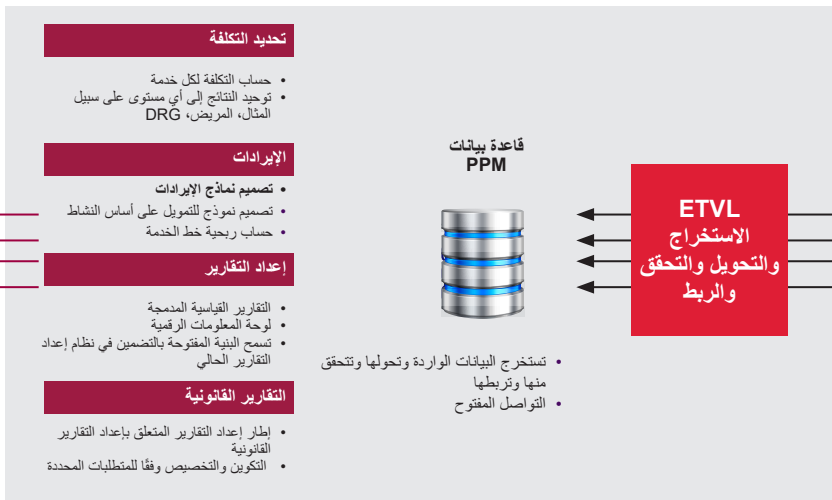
تحديد التكلفة

• حساب التكلفة لكل خدمة
• توحيد النتائج إلى أي مستوى على سبيل المثال، المريض، DRG

الإيرادات

• تصميم نماذج الإيرادات
• تصميم نموذج للتمويل على أساس النشاط
• حساب ربحية خط الخدمة

إعداد التقارير

• التقارير القياسية المدمجة
• لوحة المعلومات الرقمية
• تسمح البنية المفتوحة بالتضمين في نظام إعداد التقارير الحالي

التقارير القانونية

• إطار إعداد التقارير المتعلق بإعداد التقارير القانونية
• التكوين والتخصيص وفقًا للمتطلبات المحددة

قاعدة بيانات PPM

ETVL
الاستخراج والتحويل والتحقق والربط

• تستخرج البيانات الواردة وتحولها وتتحقق منها وتربطها
• التواصل المفتوح